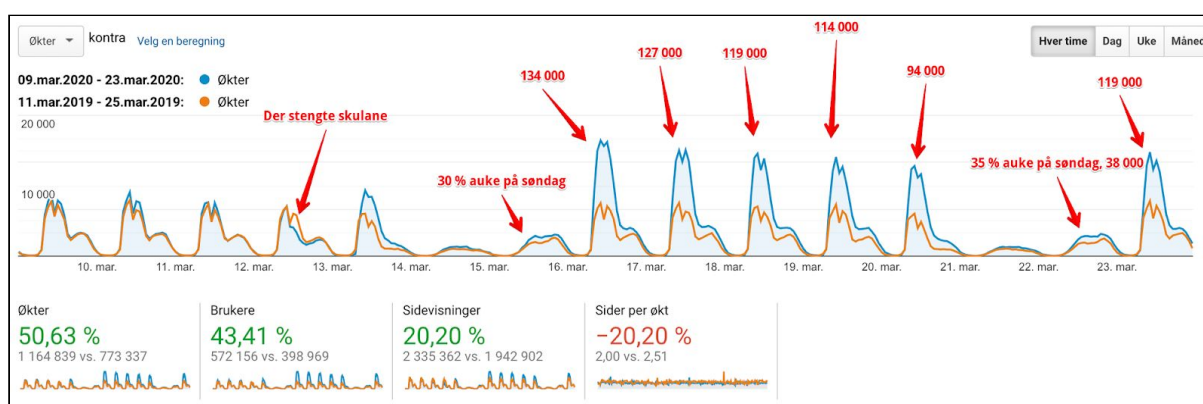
Økter ▾ kontra Velg en beregning

Hver time | Dag | Uke | Måned

09.mar.2020 - 23.mar.2020: ● Økter
11.mar.2019 - 25.mar.2019: ● Økter

20 000
10 000

Der stengte skulane
30 % auke på søndag
134 000
127 000
119 000
114 000
94 000
35 % auke på søndag, 38 000
119 000

10. mar. 11. mar. 12. mar. 13. mar. 14. mar. 15. mar. 16. mar. 17. mar. 18. mar. 19. mar. 20. mar. 21. mar. 22. mar. 23. mar.

| Økter | Brukere | Sidevisninger | Sider per økt |
|---|---|---|---|
| 50,63 % | 43,41 % | 20,20 % | -20,20 % |
| 1 164 839 vs. 773 337 | 572 156 vs. 398 969 | 2 335 362 vs. 1 942 902 | 2,00 vs. 2,51 |